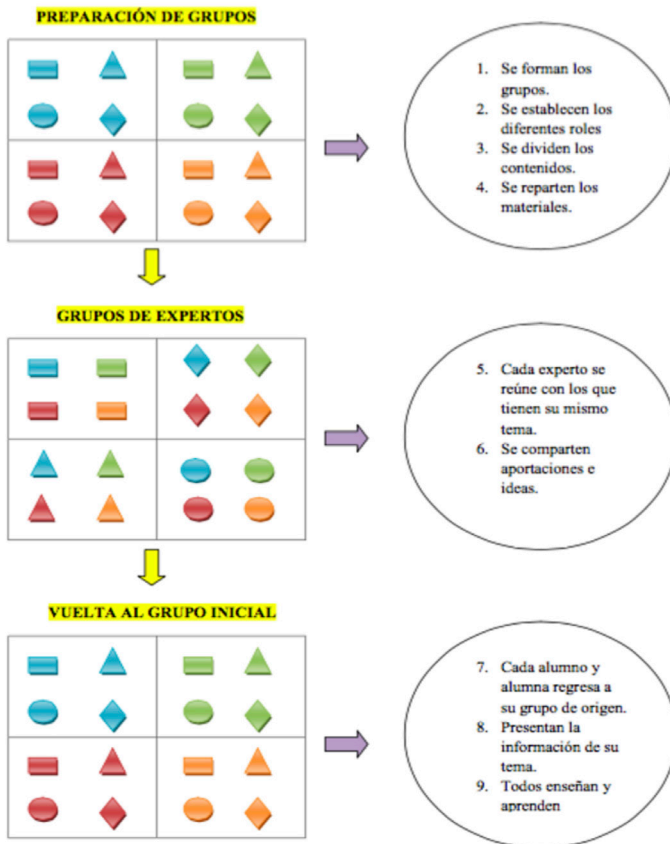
PREPARACIÓN DE GRUPOS

1. Se forman los grupos.
2. Se establecen los diferentes roles
3. Se dividen los contenidos.
4. Se reparten los materiales.

GRUPOS DE EXPERTOS

5. Cada experto se reúne con los que tienen su mismo tema.
6. Se comparten aportaciones e ideas.

VUELTA AL GRUPO INICIAL

7. Cada alumno y alumna regresa a su grupo de origen.
8. Presentan la información de su tema.
9. Todos enseñan y aprenden